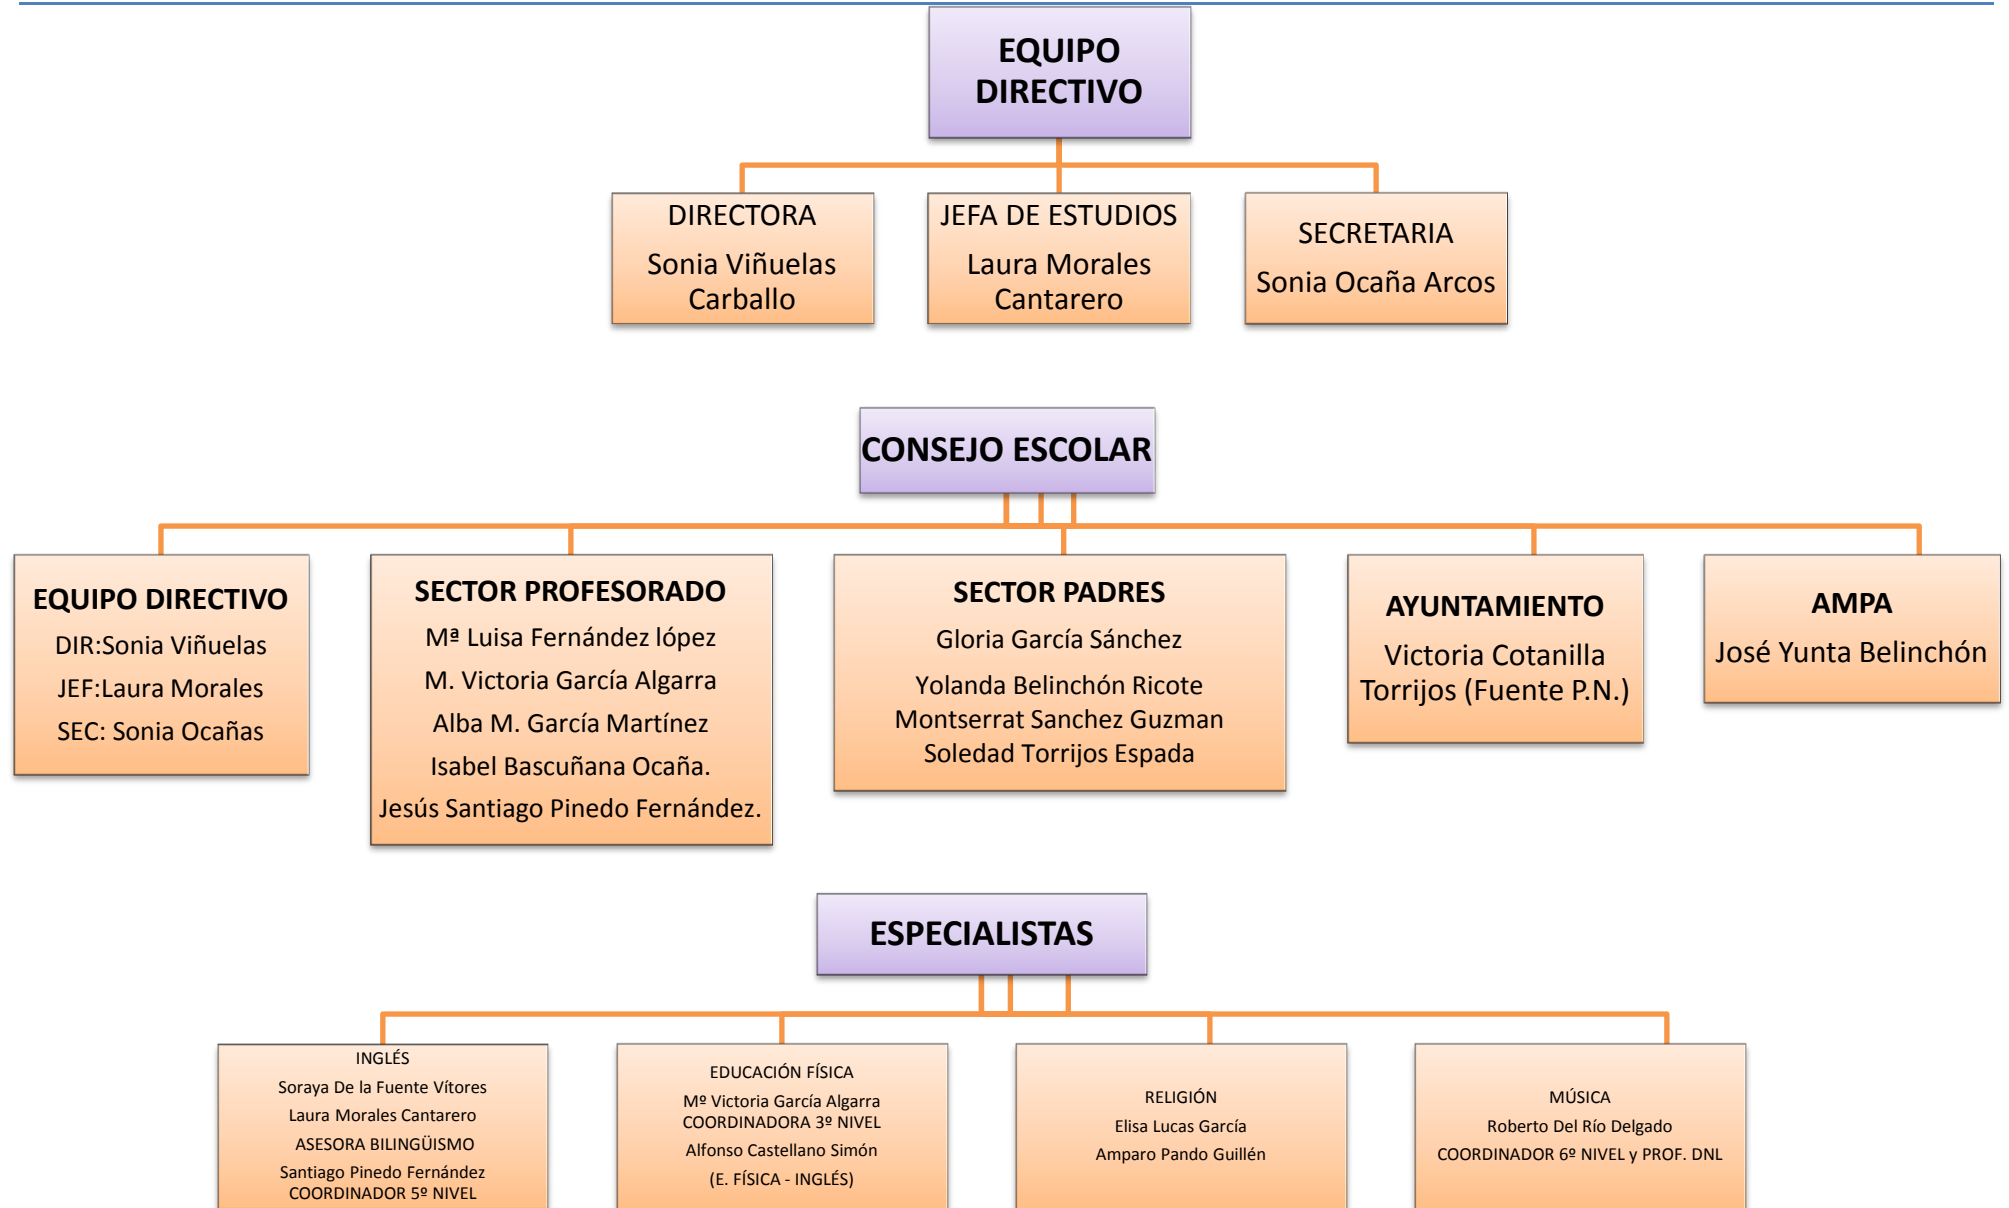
EQUIPO DIRECTIVO

DIRECTORA
Sonia Viñuelas Carballo

JEFA DE ESTUDIOS
Laura Morales Cantarero

SECRETARIA
Sonia Ocaña Arcos

CONSEJO ESCOLAR

EQUIPO DIRECTIVO
DIR:Sonia Viñuelas
JEF:Laura Morales
SEC: Sonia Ocañas

SECTOR PROFESORADO
Mª Luisa Fernández lópez
M. Victoria García Algarra
Alba M. García Martínez
Isabel Bascuñana Ocaña.
Jesús Santiago Pinedo Fernández.

SECTOR PADRES
Gloria García Sánchez
Yolanda Belinchón Ricote
Montserrat Sanchez Guzman
Soledad Torrijos Espada

AYUNTAMIENTO
Victoria Cotanilla Torrijos (Fuente P.N.)

AMPA
José Yunta Belinchón

ESPECIALISTAS

INGLÉS
Soraya De la Fuente Vítores
Laura Morales Cantarero
ASESORA BILINGÜISMO
Santiago Pinedo Fernández
COORDINADOR 5º NIVEL

EDUCACIÓN FÍSICA
Mº Victoria García Algarra
COORDINADORA 3º NIVEL
Alfonso Castellano Simón
(E. FÍSICA - INGLÉS)

RELIGIÓN
Elisa Lucas García
Amparo Pando Guillén

MÚSICA
Roberto Del Río Delgado
COORDINADOR 6º NIVEL y PROF. DNL